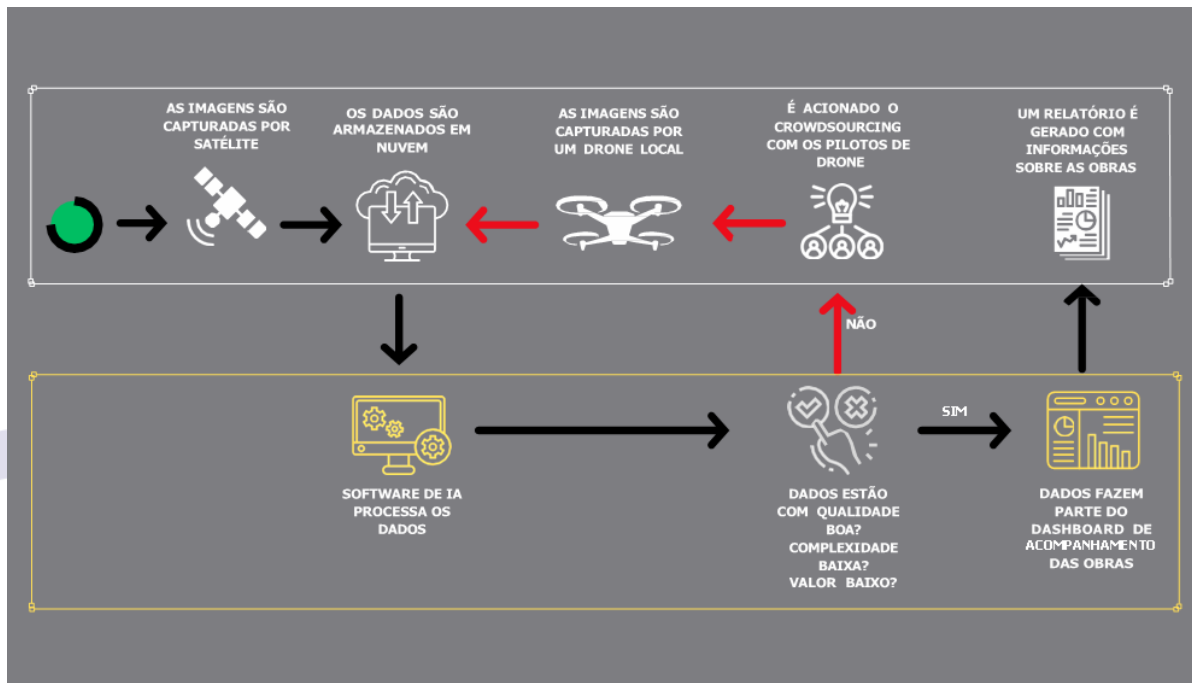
AS IMAGENS SÃO CAPTURADAS POR SATÉLITE

OS DADOS SÃO ARMAZENADOS EM NUVEM

AS IMAGENS SÃO CAPTURADAS POR UM DRONE LOCAL

É ACIONADO O CROWDSOURCING COM OS PILOTOS DE DRONE

UM RELATÓRIO É GERADO COM INFORMAÇÕES SOBRE AS OBRAS

NÃO

SIM

SOFTWARE DE IA PROCESSA OS DADOS

DADOS ESTÃO COM QUALIDADE BOA? COMPLEXIDADE BAIXA? VALOR BAIXO?

DADOS FAZEM PARTE DO DASHBOARD DE ACOMPANHAMENTO DAS OBRAS